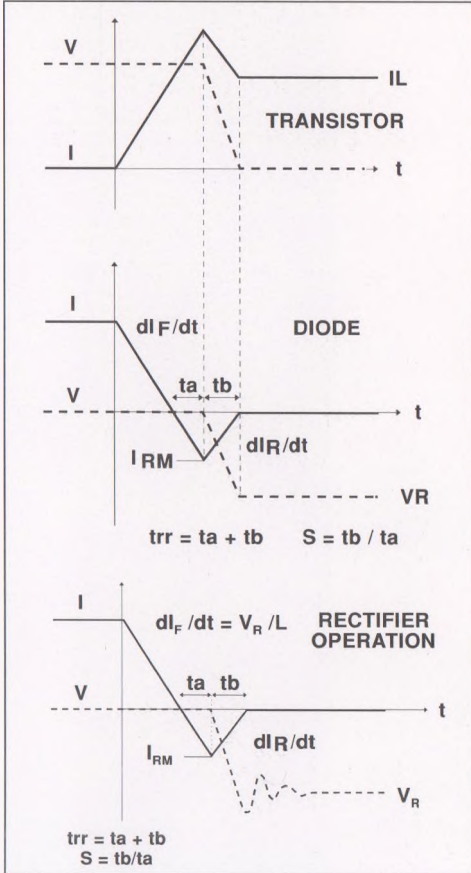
V

IL

TRANSISTOR

I

t

I

dIF/dt

DIODE

V

ta

tb

t

IRM

dIR/dt

VR

trr = ta + tb    S = tb / ta

I

$dI_F/dt = V_R/L$

RECTIFIER OPERATION

V

ta

tb

t

$I_{RM}$

dIR/dt

$V_R$

trr = ta + tb
S = tb/ta